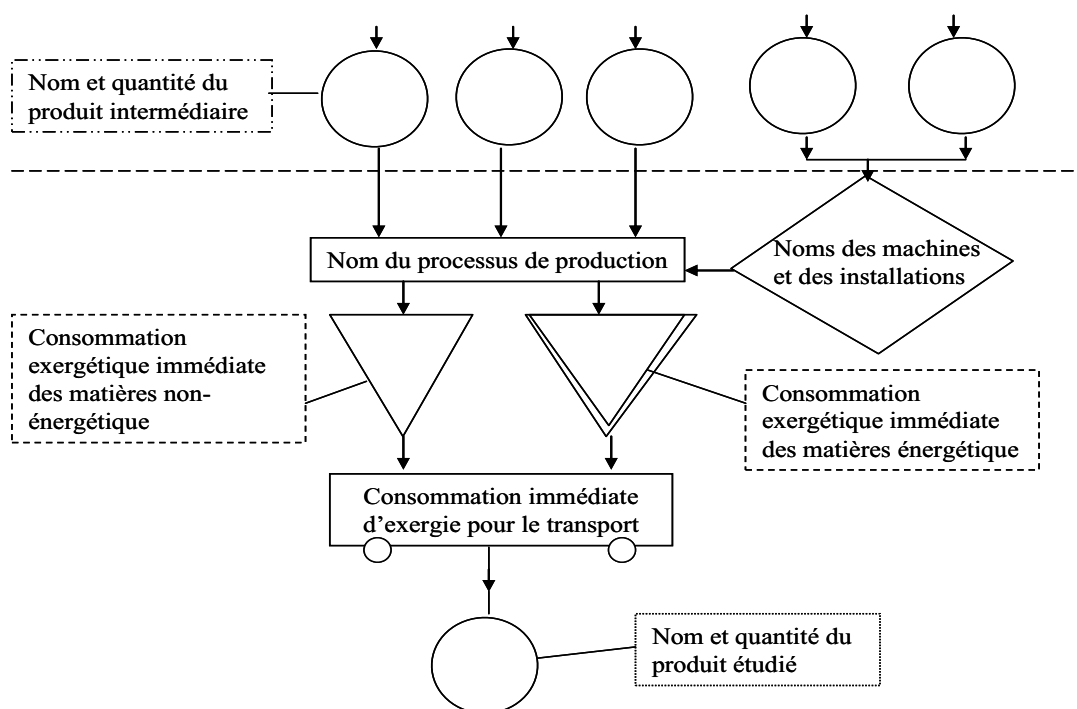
Nom et quantité du produit intermédiaire

Nom du processus de production

Noms des machines et des installations

Consommation exergétique immédiate des matières non-énergétique

Consommation exergétique immédiate des matières énergétique

Consommation immédiate d'exergie pour le transport

Nom et quantité du produit étudié